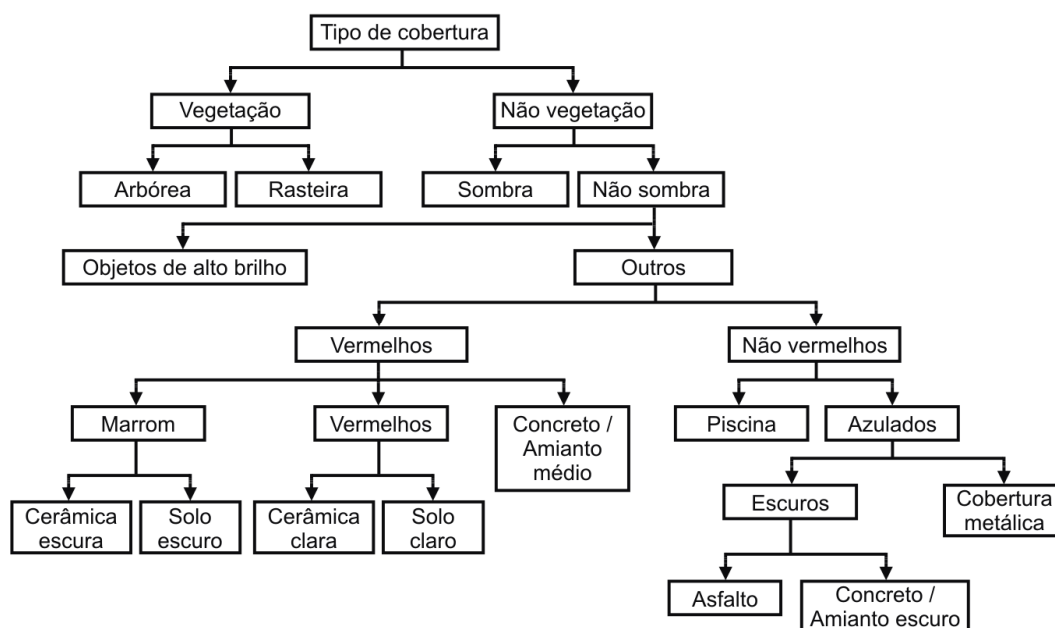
Tipo de cobertura

Vegetação

Não vegetação

Arbórea

Rasteira

Sombra

Não sombra

Objetos de alto brilho

Outros

Vermelhos

Não vermelhos

Marrom

Vermelhos

Concreto / Amianto médio

Piscina

Azulados

Cerâmica escura

Solo escuro

Cerâmica clara

Solo claro

Escuros

Cobertura metálica

Asfalto

Concreto / Amianto escuro